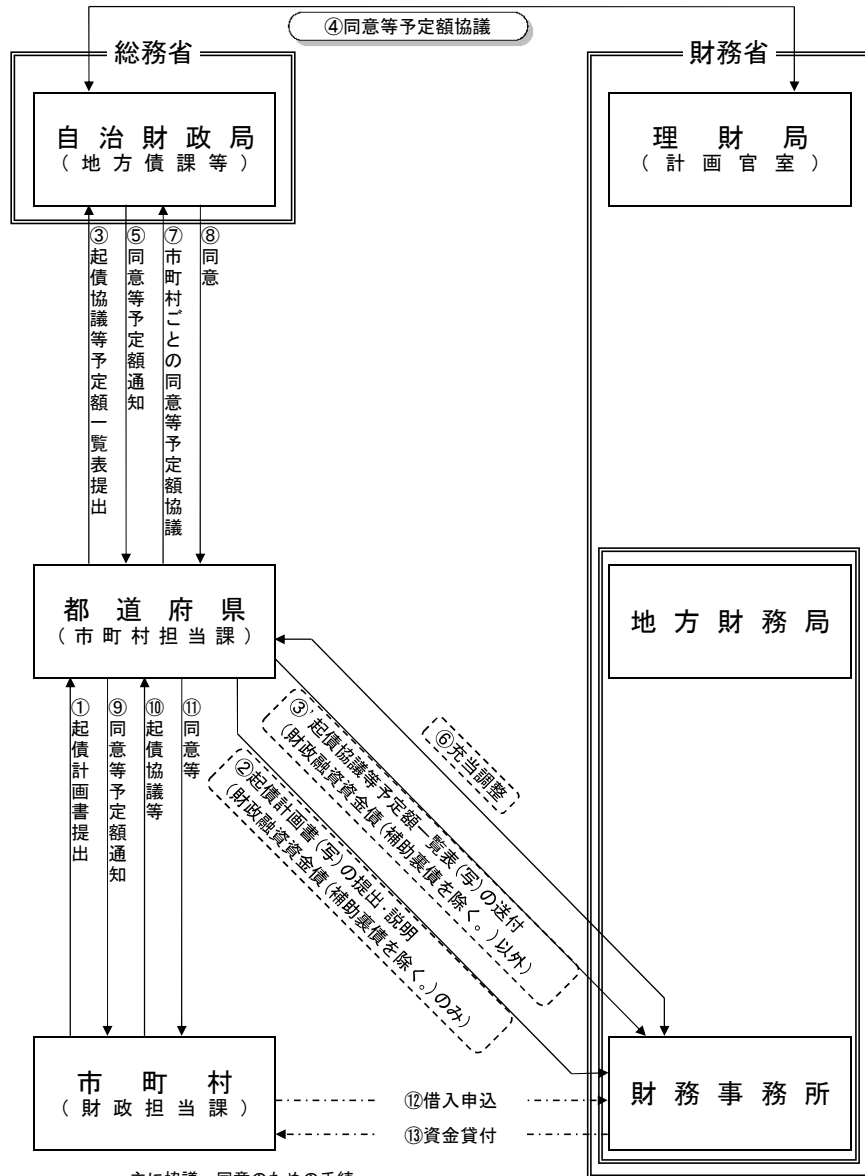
④同意等予定額協議

総務省

財務省

自治財政局
（地方債課等）

理財局
（計画官室）

③起債協議等予定額一覧表提出

⑤同意等予定額通知

⑦市町村ごとの同意等予定額協議

⑧同意

都道府県
（市町村担当課）

地方財務局

①起債計画書提出

⑨同意等予定額通知

⑩起債協議等

⑪同意等

③起債協議等予定額一覧表（写）の送付
（財政融資資金債（補助裏債を除く。）以外）

⑥充当調整

②起債計画書（写）の提出・説明
（財政融資資金債（補助裏債を除く。）のみ）

市町村
（財政担当課）

⑫借入申込

⑬資金貸付

財務事務所

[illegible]